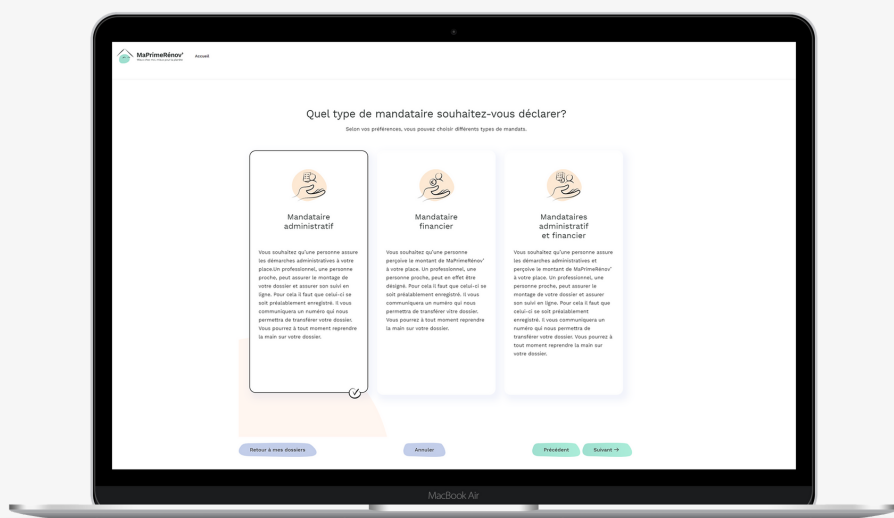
MaPrimeRénov' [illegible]

Accueil

Quel type de mandataire souhaitez-vous déclarer?

Selon vos préférences, vous pouvez choisir différents types de mandats.

Mandataire administratif

Vous souhaitez qu'une personne assure les démarches administratives à votre place.Un professionnel, une personne proche, peut assurer le montage de votre dossier et assurer son suivi en ligne. Pour cela il faut que celui-ci se soit préalablement enregistré. Il vous communiquera un numéro qui nous permettra de transférer votre dossier. Vous pourrez à tout moment reprendre la main sur votre dossier.

Mandataire financier

Vous souhaitez qu'une personne perçoive le montant de MaPrimeRénov' à votre place. Un professionnel, une personne proche, peut en effet être désigné. Pour cela il faut que celui-ci se soit préalablement enregistré. Il vous communiquera un numéro qui nous permettra de transférer votre dossier. Vous pourrez à tout moment reprendre la main sur votre dossier.

Mandataires administratif et financier

Vous souhaitez qu'une personne assure les démarches administratives et perçoive le montant de MaPrimeRénov' à votre place. Un professionnel, une personne proche, peut assurer le montage de votre dossier et assurer son suivi en ligne. Pour cela il faut que celui-ci se soit préalablement enregistré. Il vous communiquera un numéro qui nous permettra de transférer votre dossier. Vous pourrez à tout moment reprendre la main sur votre dossier.

Retour à mes dossiers

Annuler

Précédent

Suivant →

MacBook Air